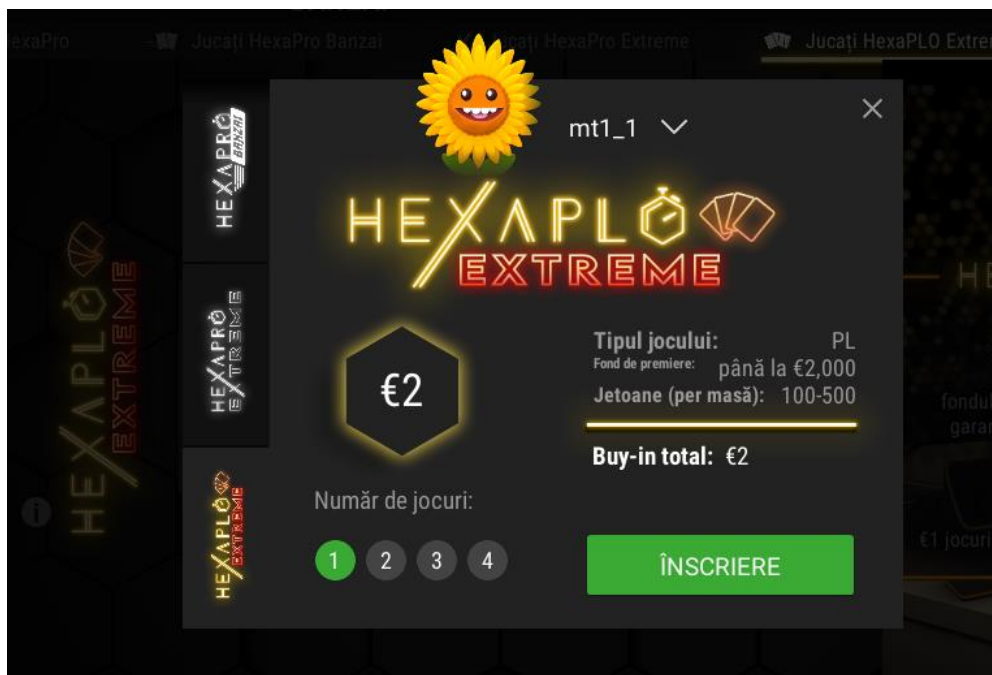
exaPro Jucați HexaPro Banzai Jucați HexaPro Extreme Jucați HexaPLO Extre

mt1_1

HEXAPRO BANZAI

HEXAPRO EXTREME

HEXAPLO EXTREME

HEXAPLO EXTREME

HEXAPLO EXTREME

€2

Tipul jocului: PL
Fond de premiere: până la €2,000
Jetoane (per masă): 100-500

Buy-in total: €2

Număr de jocuri:

1 2 3 4

ÎNSCRIERE

HE

fondul garan

€1 jocuri